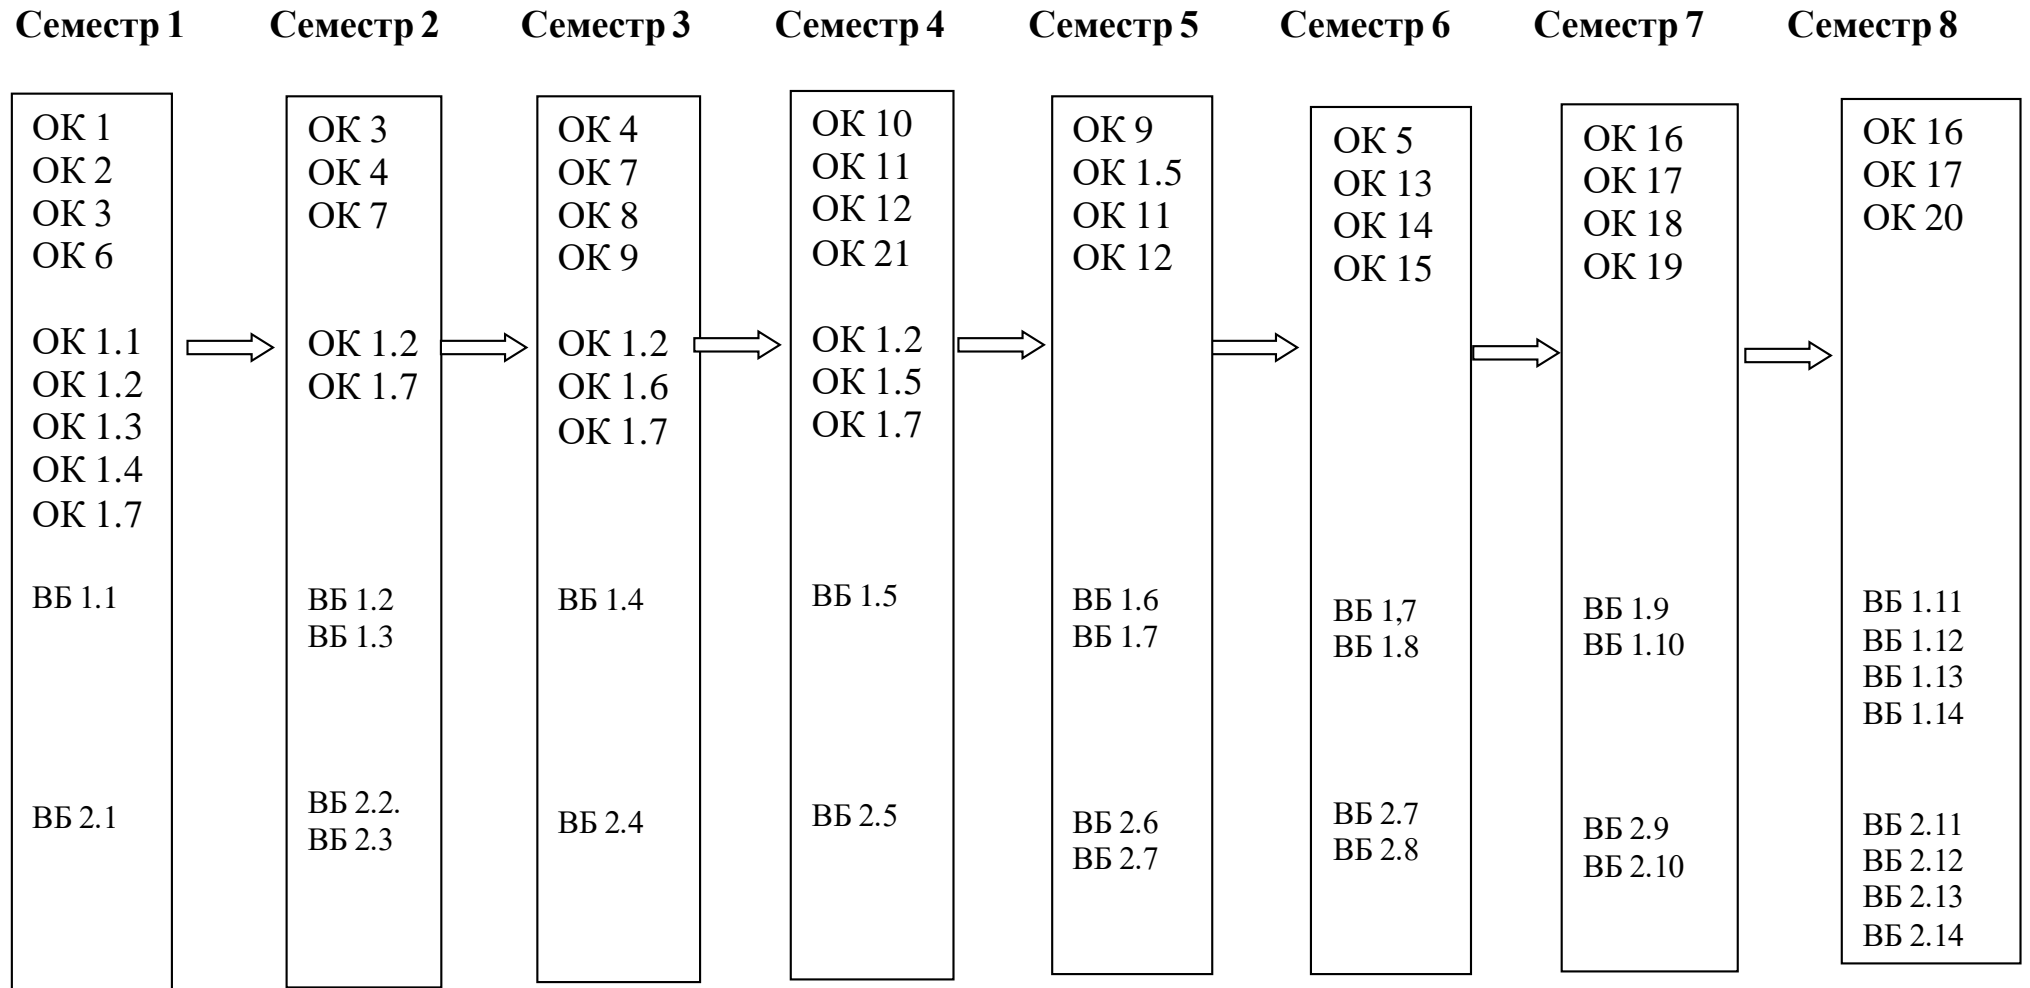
Семестр 1

ОК 1
ОК 2
ОК 3
ОК 6

ОК 1.1
ОК 1.2
ОК 1.3
ОК 1.4
ОК 1.7

ВБ 1.1

ВБ 2.1

Семестр 2

ОК 3
ОК 4
ОК 7

ОК 1.2
ОК 1.7

ВБ 1.2
ВБ 1.3

ВБ 2.2.
ВБ 2.3

Семестр 3

ОК 4
ОК 7
ОК 8
ОК 9

ОК 1.2
ОК 1.6
ОК 1.7

ВБ 1.4

ВБ 2.4

Семестр 4

ОК 10
ОК 11
ОК 12
ОК 21

ОК 1.2
ОК 1.5
ОК 1.7

ВБ 1.5

ВБ 2.5

Семестр 5

ОК 9
ОК 1.5
ОК 11
ОК 12

ВБ 1.6
ВБ 1.7

ВБ 2.6
ВБ 2.7

Семестр 6

ОК 5
ОК 13
ОК 14
ОК 15

ВБ 1,7
ВБ 1.8

ВБ 2.7
ВБ 2.8

Семестр 7

ОК 16
ОК 17
ОК 18
ОК 19

ВБ 1.9
ВБ 1.10

ВБ 2.9
ВБ 2.10

Семестр 8

ОК 16
ОК 17
ОК 20

ВБ 1.11
ВБ 1.12
ВБ 1.13
ВБ 1.14

ВБ 2.11
ВБ 2.12
ВБ 2.13
ВБ 2.14